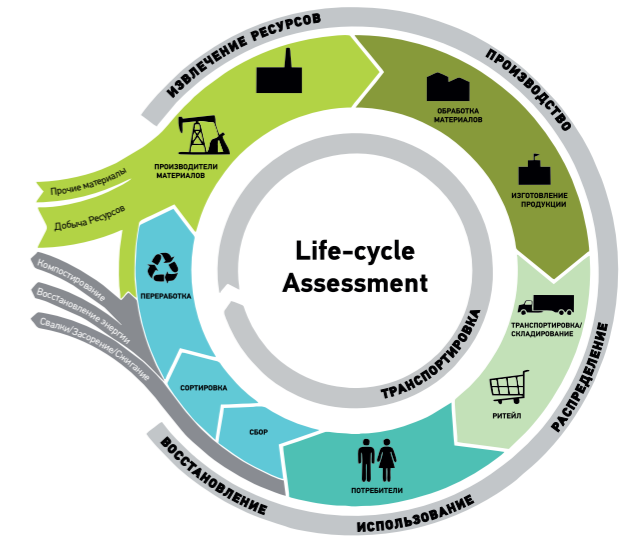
ИЗВЛЕЧЕНИЕ РЕСУРСОВ

ПРОИЗВОДСТВО

ОБРАБОТКА МАТЕРИАЛОВ

ИЗГОТОВЛЕНИЕ ПРОДУКЦИИ

ПРОИЗВОДИТЕЛИ МАТЕРИАЛОВ

Прочие материалы

Добыча Ресурсов

Компостирование

Восстановление энергии

Свалки/Засорение/Сжигание

ПЕРЕРАБОТКА

Life-cycle Assessment

ТРАНСПОРТИРОВКА

ТРАНСПОРТИРОВКА/ СКЛАДИРОВАНИЕ

РАСПРЕДЕЛЕНИЕ

РИТЕЙЛ

СОРТИРОВКА

СБОР

ПОТРЕБИТЕЛИ

ВОССТАНОВЛЕНИЕ

ИСПОЛЬЗОВАНИЕ